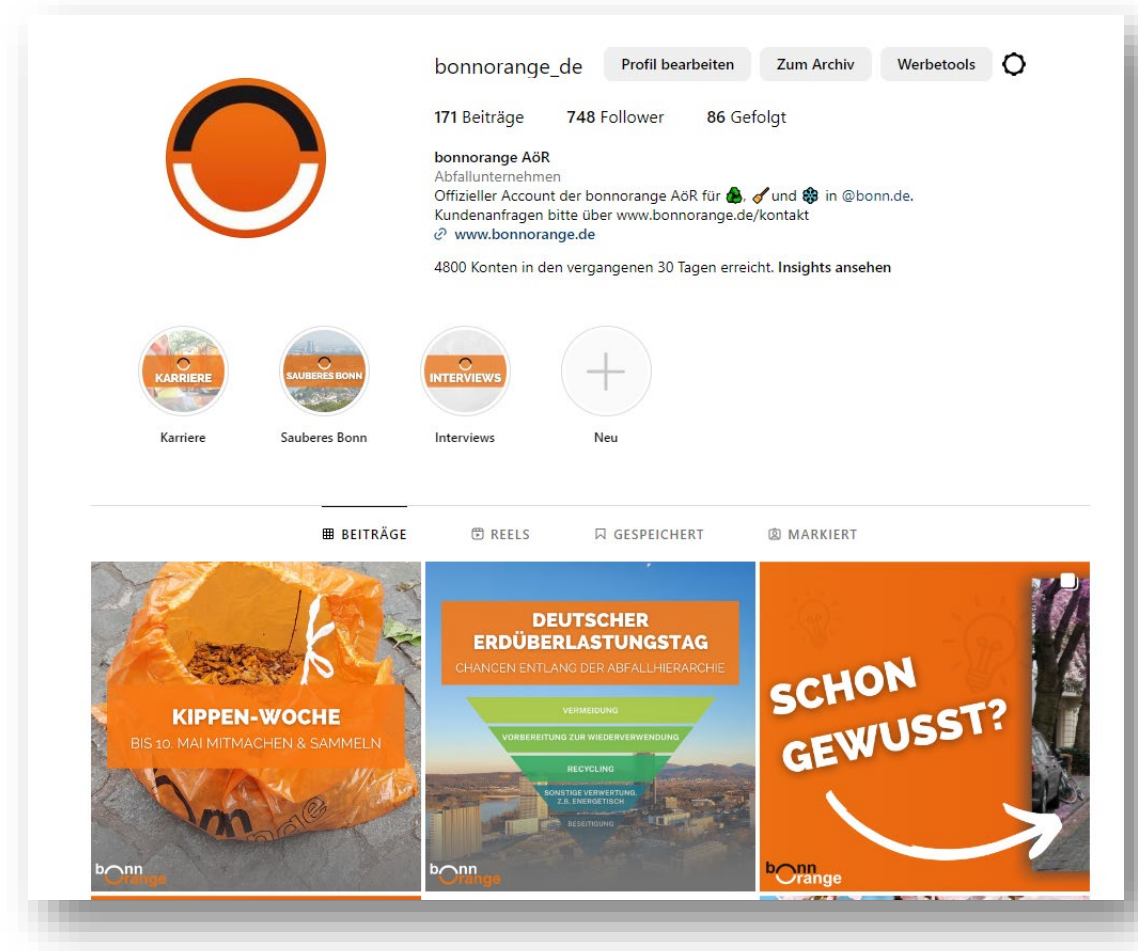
bonnorange_de Profil bearbeiten Zum Archiv Werbetools

171 Beiträge 748 Follower 86 Gefolgt

bonnorange AöR
Abfallunternehmen
Offizieller Account der bonnorange AöR für ♻, 🧹 und ❄ in @bonn.de.
Kundenanfragen bitte über www.bonnorange.de/kontakt
www.bonnorange.de

4800 Konten in den vergangenen 30 Tagen erreicht. Insights ansehen

KARRIERE
Karriere

SAUBERES BONN
Sauberes Bonn

INTERVIEWS
Interviews

Neu

BEITRÄGE REELS GESPEICHERT MARKIERT

KIPPEN-WOCHE
BIS 10. MAI MITMACHEN & SAMMELN
bonn orange

DEUTSCHER ERDÜBERLASTUNGSTAG
CHANCEN ENTLANG DER ABFALLHIERARCHIE
VERMEIDUNG
VORBEREITUNG ZUR WIEDERVERWENDUNG
RECYCLING
SONSTIGE VERWERTUNG, Z.B. ENERGETISCH
BESEITIGUNG
bonn orange

SCHON GEWUSST?
bonn orange